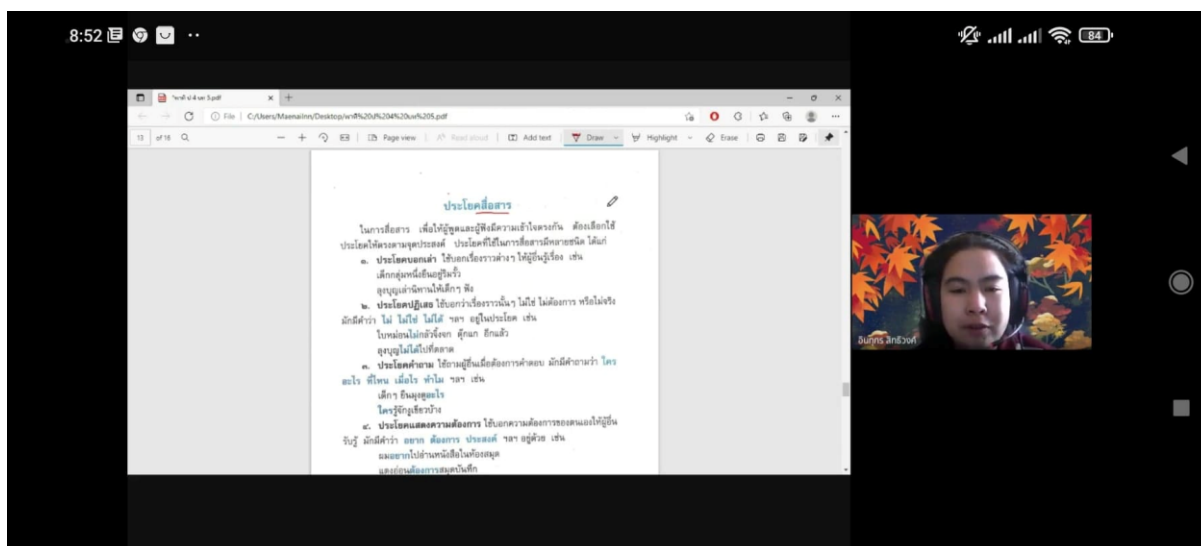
8:52

84

ภาษาไทย ม.5.pdf

File | C:/Users/Maenalinn/Desktop/ภาษา%20ม%204%20แผน%205.pdf

13 of 16

Page view | Read aloud | Add text | Draw | Highlight | Erase

ประโยคสื่อสาร

ในการสื่อสาร เพื่อให้ผู้พูดและผู้ฟังมีความเข้าใจตรงกัน ต้องเลือกใช้ประโยคให้ตรงตามจุดประสงค์ ประโยคที่ใช้ในการสื่อสารมีหลายชนิด ได้แก่

๑. ประโยคบอกเล่า ใช้บอกเรื่องราวต่างๆ ให้ผู้อื่นรู้เรื่อง เช่น

เด็กกลุ่มหนึ่งยืนอยู่ริมรั้ว

ลุงบุญเล่านิทานให้เด็กๆ ฟัง

๒. ประโยคปฏิเสธ ใช้บอกว่าเรื่องราวนั้นๆ ไม่ใช่ ไม่ต้องการ หรือไม่จริง มักมีคำว่า ไม่ ไม่ใช่ ไม่ได้ ฯลฯ อยู่ในประโยค เช่น

โบหม่อนไม่กลัวจิ้งจก ตุ๊กแก ยีกแล้ว

ลุงบุญไม่ได้ไปที่ตลาด

๓. ประโยคคำถาม ใช้ถามผู้อื่นเมื่อต้องการคำตอบ มักมีคำถามว่า ใคร อะไร ที่ไหน เมื่อไร ทำไม ฯลฯ เช่น

เด็กๆ ยืนดูอะไร

ใครรู้จักเรือวบ้าง

๔. ประโยคแสดงความต้องการ ใช้บอกความต้องการของตนเองให้ผู้อื่นรับรู้ มักมีคำว่า อยาก ต้องการ ประสงค์ ฯลฯ อยู่ด้วย เช่น

ผมอยากไปอ่านหนังสือในห้องสมุด

แดงต้องการสมุดบันทึก

อินทิรา สิทธิวงศ์